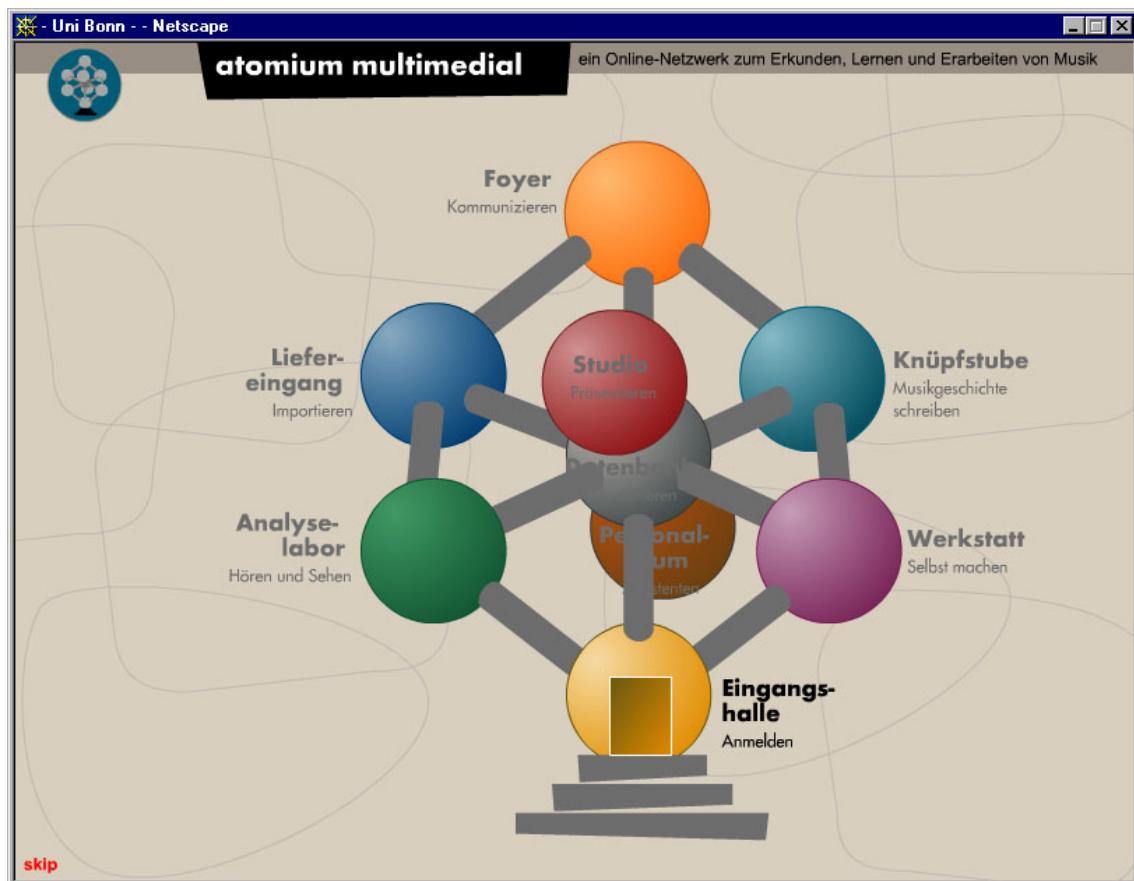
- Uni Bonn - - Netscape

atomium multimedial

ein Online-Netzwerk zum Erkunden, Lernen und Erarbeiten von Musik

Foyer
Kommunizieren

Liefereingang
Importieren

Studio
Präsentieren

Knüpfstube
Musikgeschichte schreiben

Datenbank
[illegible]ieren

Analyselabor
Hören und Sehen

Pe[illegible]onal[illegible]um
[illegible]stenten

Werkstatt
Selbst machen

Eingangshalle
Anmelden

skip